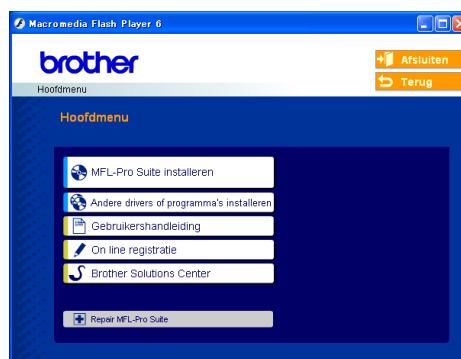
Macromedia Flash Player 6

brother

Hoofdmenu

Afsluiten

Terug

Hoofdmenu

MFL-Pro Suite installeren

Andere drivers of programma's installeren

Gebruikershandleiding

On line registratie

Brother Solutions Center

Repair MFL-Pro Suite